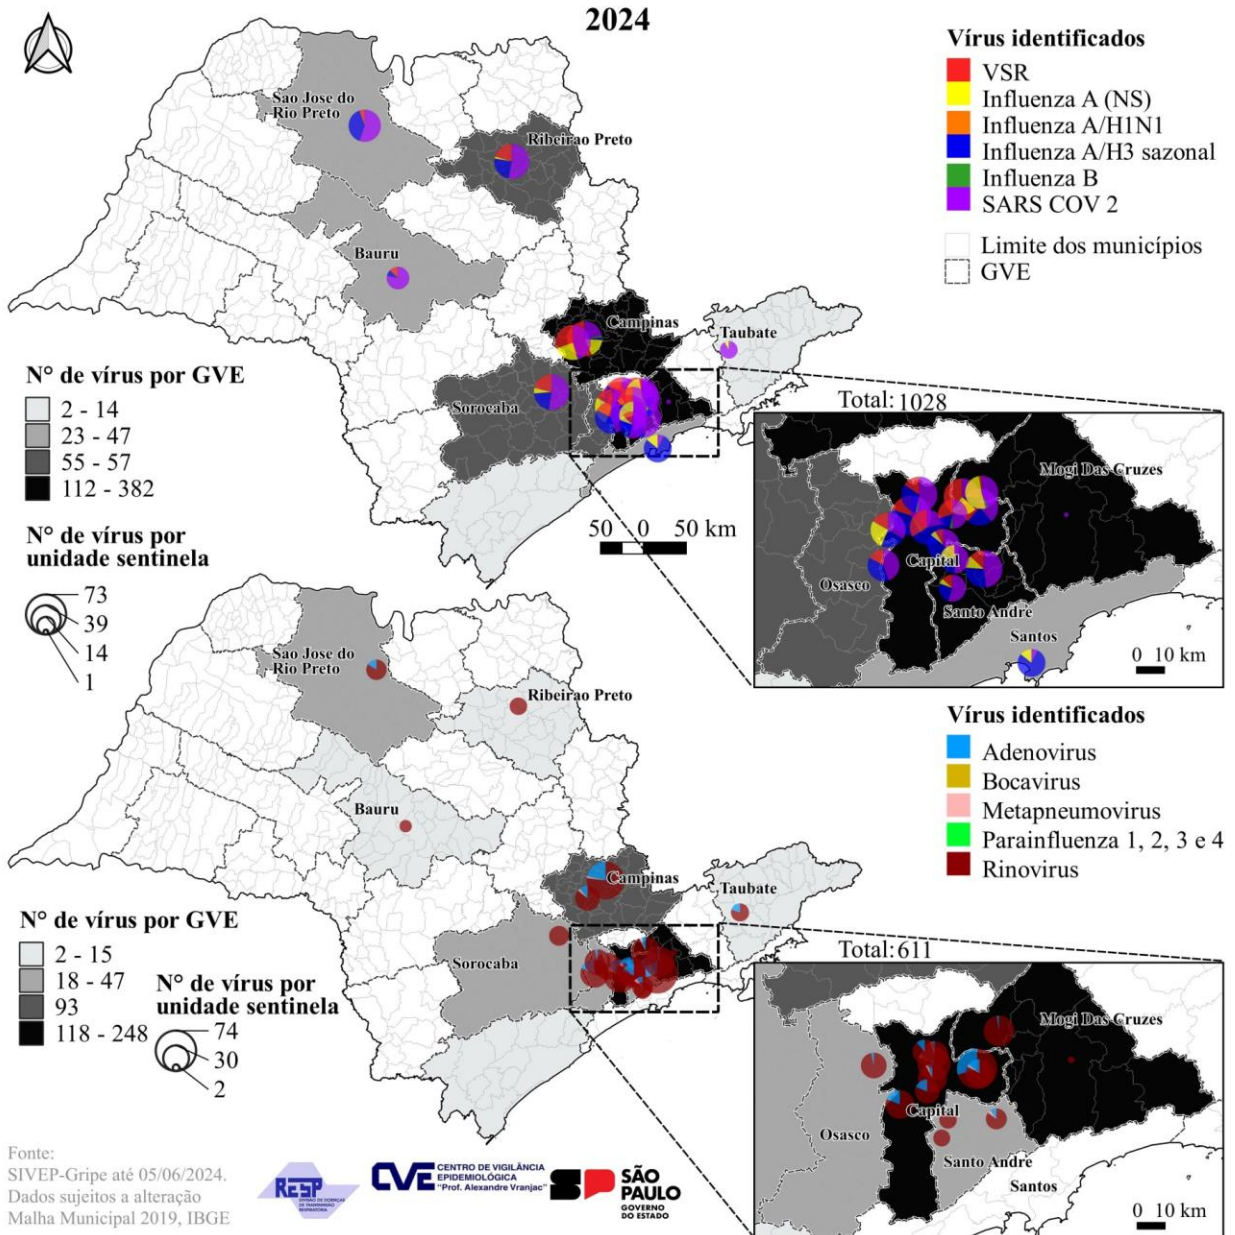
2024

Vírus identificados
VSR
Influenza A (NS)
Influenza A/H1N1
Influenza A/H3 sazonal
Influenza B
SARS COV 2
Limite dos municípios
GVE

Sao Jose do Rio Preto
Ribeirao Preto
Bauru
Campinas
Taubate
Sorocaba

N° de vírus por GVE
2 - 14
23 - 47
55 - 57
112 - 382

N° de vírus por unidade sentinela
73
39
14
1

50 0 50 km

Total: 1028
Mogi Das Cruzes
Capital
Osasco
Santo Andre
Santos
0 10 km

Sao Jose do Rio Preto
Ribeirao Preto
Bauru
Campinas
Taubate
Sorocaba

Vírus identificados
Adenovirus
Bocavirus
Metapneumovirus
Parainfluenza 1, 2, 3 e 4
Rinovirus

N° de vírus por GVE
2 - 15
18 - 47
93
118 - 248

N° de vírus por unidade sentinela
74
30
2

Total: 611
Mogi Das Cruzes
Capital
Osasco
Santo Andre
Santos
0 10 km

Fonte:
SIVEP-Gripe até 05/06/2024.
Dados sujeitos a alteração
Malha Municipal 2019, IBGE

RESP
CVE CENTRO DE VIGILÂNCIA EPIDEMIOLÓGICA "Prof. Alexandre Vranjac"
SP SÃO PAULO GOVERNO DO ESTADO